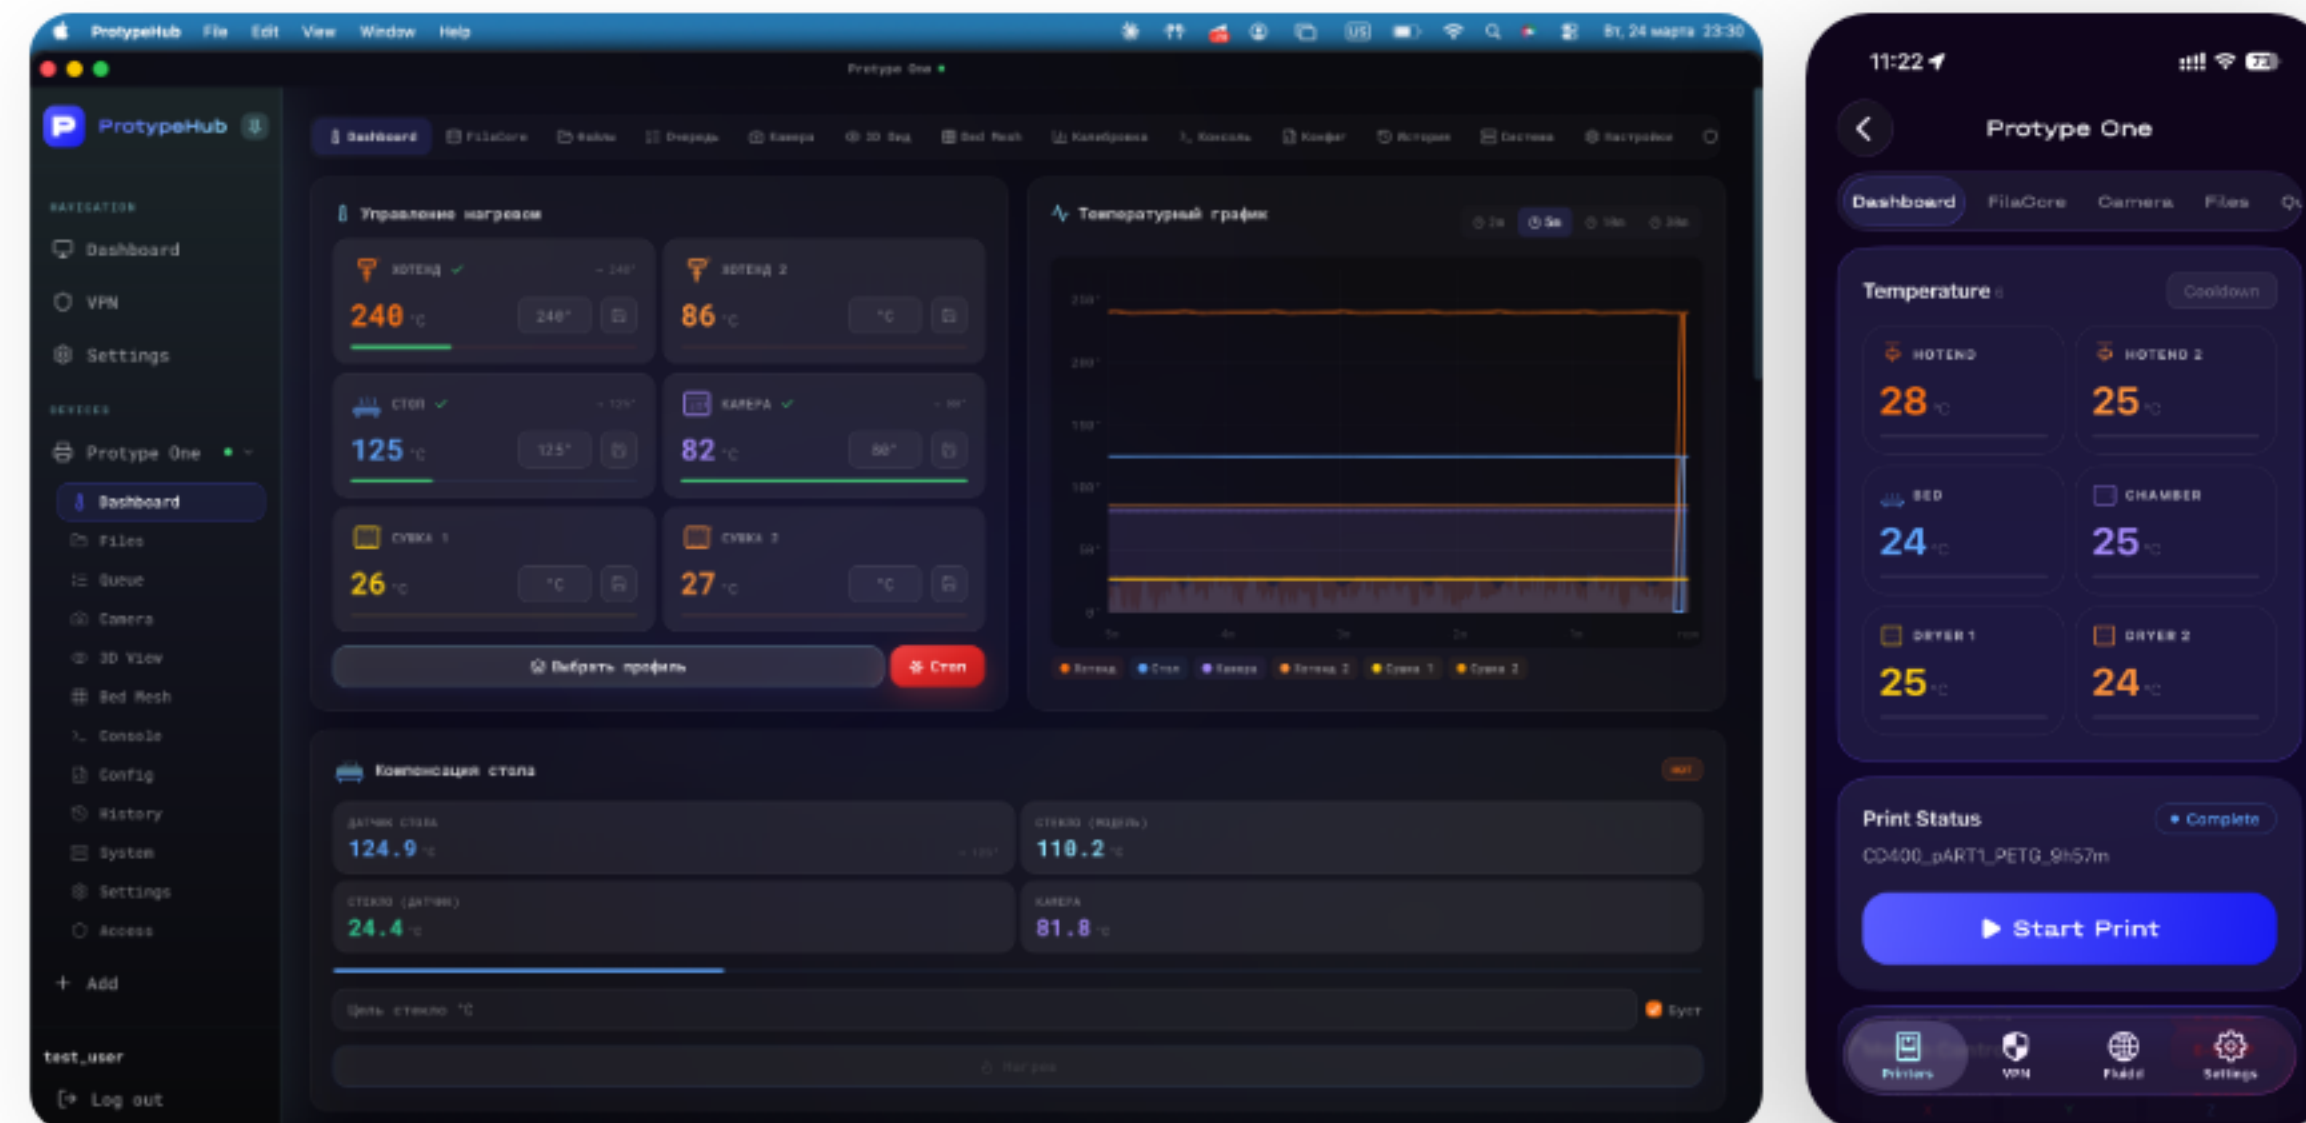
ProtypeHub File Edit View Window Help
Вт, 24 марта 23:30
Protype One

ProtypeHub

NAVIGATION
Dashboard
VPN
Settings

DEVICES
Protype One
Dashboard
Files
Queue
Camera
3D View
Bed Mesh
Console
Config
History
System
Settings
Access
+ Add

test_user
Log out

Dashboard FileCore Файлы Очередь Камера 3D Вид Bed Mesh Калибровка Консоль Конфиг История Система Настройки

Управление нагревом

ХОТЕНД
240 °C
240°

ХОТЕНД 2
86 °C
°C

СТОЛ
125 °C
125°

КАМЕРА
82 °C
80°

СУШКА 1
26 °C
°C

СУШКА 2
27 °C
°C

Выбрать профиль
Стоп

Температурный график
5м
250°
200°
150°
100°
50°
0°
Хотенд Стол Камера Хотенд 2 Сушка 1 Сушка 2

Компенсация стола
ДАТЧИК СТОЛА
124.9 °C
СТЕКЛО (МОДЕЛЬ)
110.2 °C
СТЕКЛО (ДАТЧИК)
24.4 °C
КАМЕРА
81.8 °C
Цель стекло °C
Буст
Нагрев

11:22
Protype One
Dashboard FileCore Camera Files
Temperature
Cooldown
HOTEND
28 °C
HOTEND 2
25 °C
BED
24 °C
CHAMBER
25 °C
DRYER 1
25 °C
DRYER 2
24 °C

Print Status
• Complete
CD400_pART1_PETG_9h57m
Start Print

Printers VPN Fluidd Settings